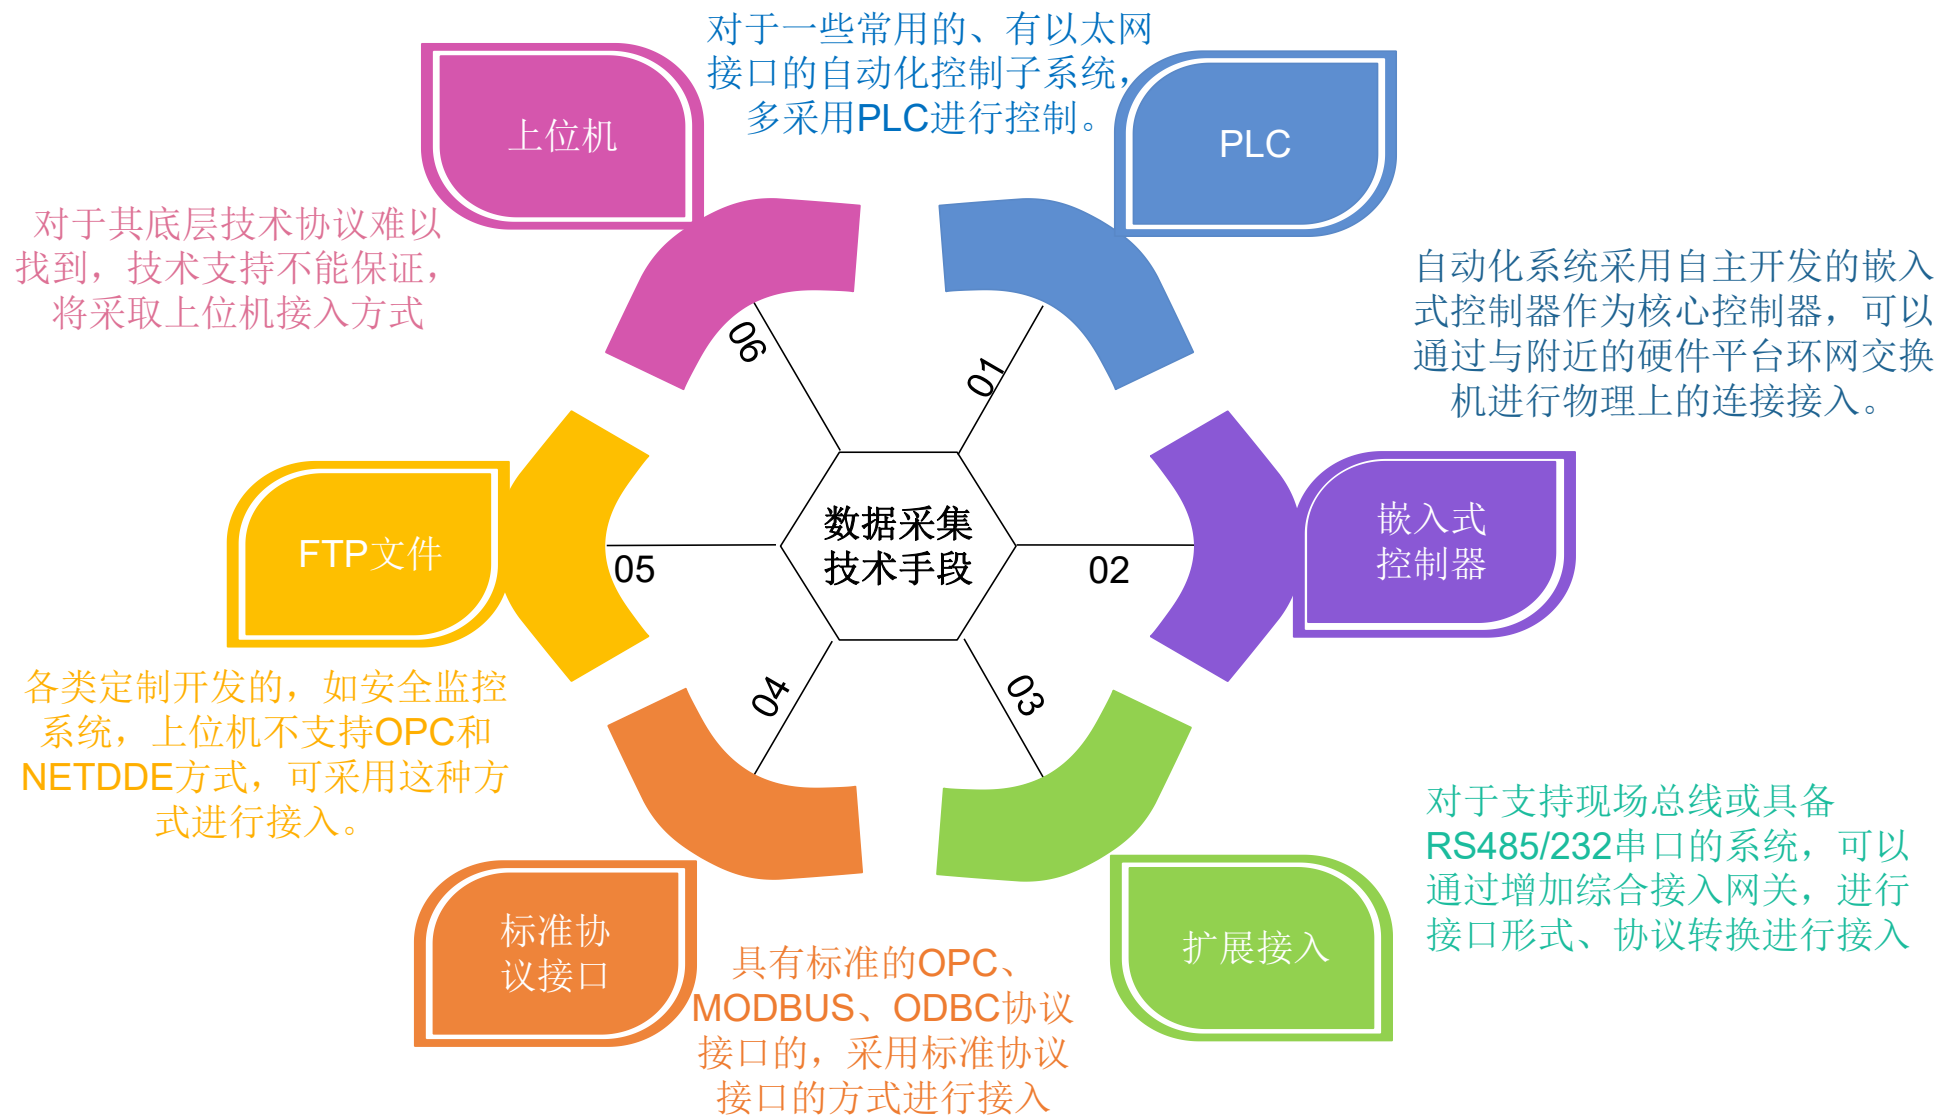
对于一些常用的、有以太网接口的自动化控制子系统，多采用PLC进行控制。

上位机

PLC

对于其底层技术协议难以找到，技术支持不能保证，将采取上位机接入方式

自动化系统采用自主开发的嵌入式控制器作为核心控制器，可以通过与附近的硬件平台环网交换机进行物理上的连接接入。

06

01

FTP文件

数据采集技术手段

05

02

嵌入式控制器

04

03

各类定制开发的，如安全监控系统，上位机不支持OPC和NETDDE方式，可采用这种方式进行接入。

对于支持现场总线或具备RS485/232串口的系统，可以通过增加综合接入网关，进行接口形式、协议转换进行接入

标准协议接口

扩展接入

具有标准的OPC、MODBUS、ODBC协议接口的，采用标准协议接口的方式进行接入